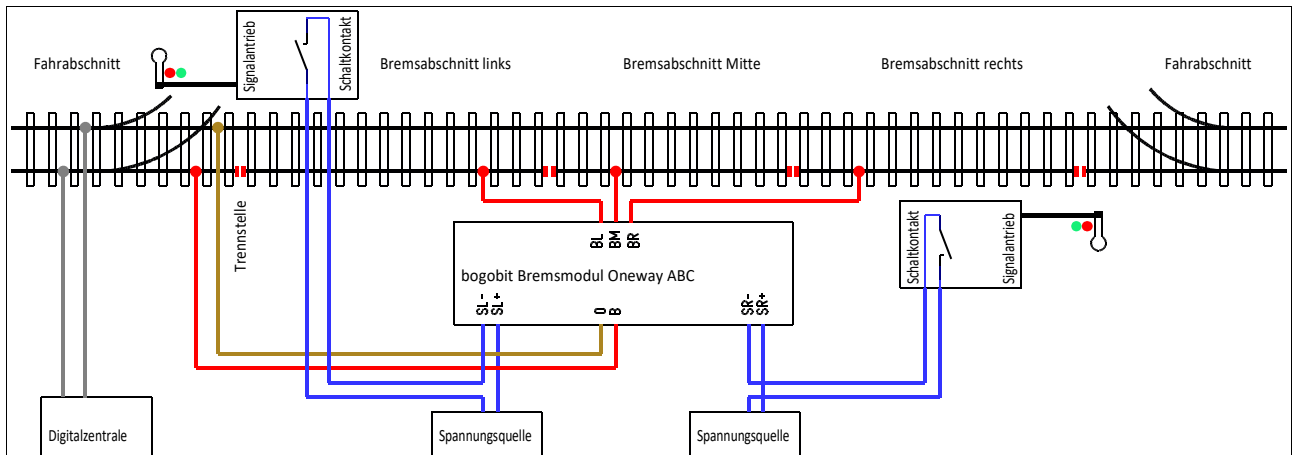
Fahrabschnitt

Signalantrieb

Schaltkontakt

Bremsabschnitt links

Bremsabschnitt Mitte

Bremsabschnitt rechts

Fahrabschnitt

Trennstelle

BL BM BR

bogobit Bremsmodul Oneway ABC

SL- SL+

0 B

SR- SR+

Schaltkontakt

Signalantrieb

Digitalzentrale

Spannungsquelle

Spannungsquelle